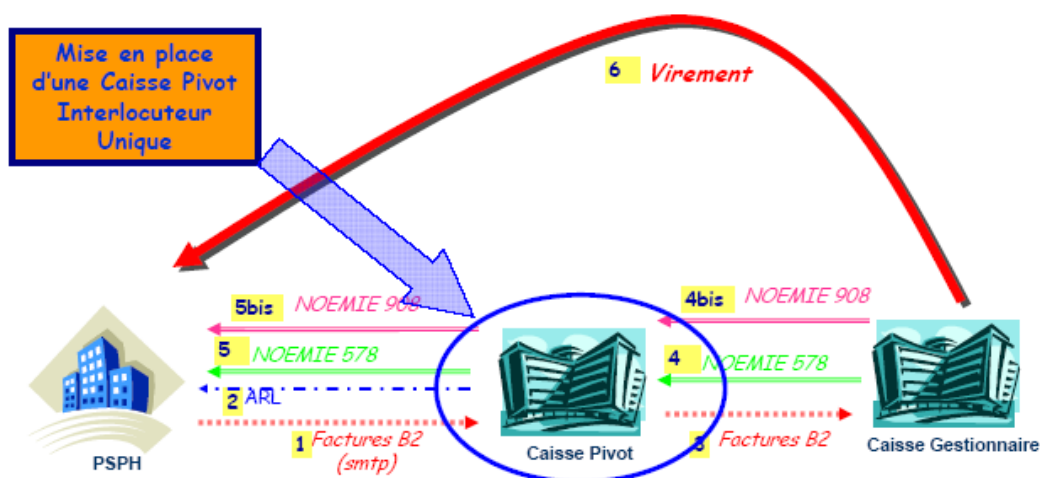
Mise en place d'une Caisse Pivot Interlocuteur Unique

6 Virement

5bis NOEMIE 908

5 NOEMIE 578

2 ARL

1 Factures B2 (smtp)

4bis NOEMIE 908

4 NOEMIE 578

3 Factures B2

PSPH

Caisse Pivot

Caisse Gestionnaire